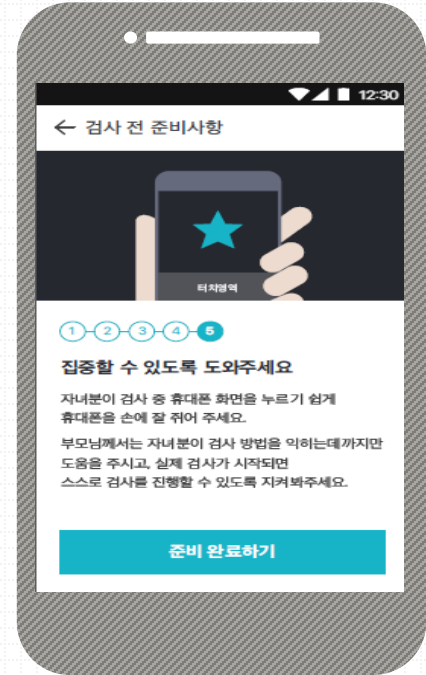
12:30

← 검사 전 준비사항

터치영역

1 2 3 4 5

집중할 수 있도록 도와주세요

자녀분이 검사 중 휴대폰 화면을 누르기 쉽게 휴대폰을 손에 잘 쥐어 주세요.

부모님께서는 자녀분이 검사 방법을 익히는데까지만 도움을 주시고, 실제 검사가 시작되면 스스로 검사를 진행할 수 있도록 지켜봐주세요.

준비 완료하기